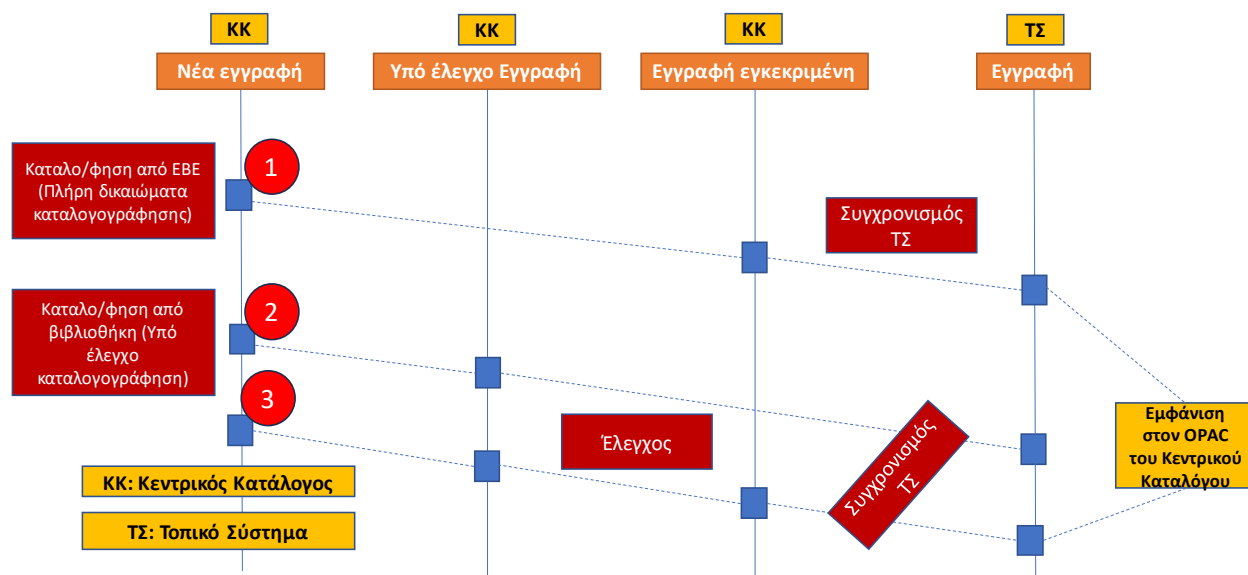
ΚΚ
Νέα εγγραφή

ΚΚ
Υπό έλεγχο Εγγραφή

ΚΚ
Εγγραφή εγκεκριμένη

ΤΣ
Εγγραφή

Καταλο/φηση από ΕΒΕ (Πλήρη δικαιώματα καταλογογράφησης)

1

Συγχρονισμός ΤΣ

Καταλο/φηση από βιβλιοθήκη (Υπό έλεγχο καταλογογράφηση)

2

3

Έλεγχος

Συγχρονισμός ΤΣ

Εμφάνιση στον OPAC του Κεντρικού Καταλόγου

ΚΚ: Κεντρικός Κατάλογος

ΤΣ: Τοπικό Σύστημα